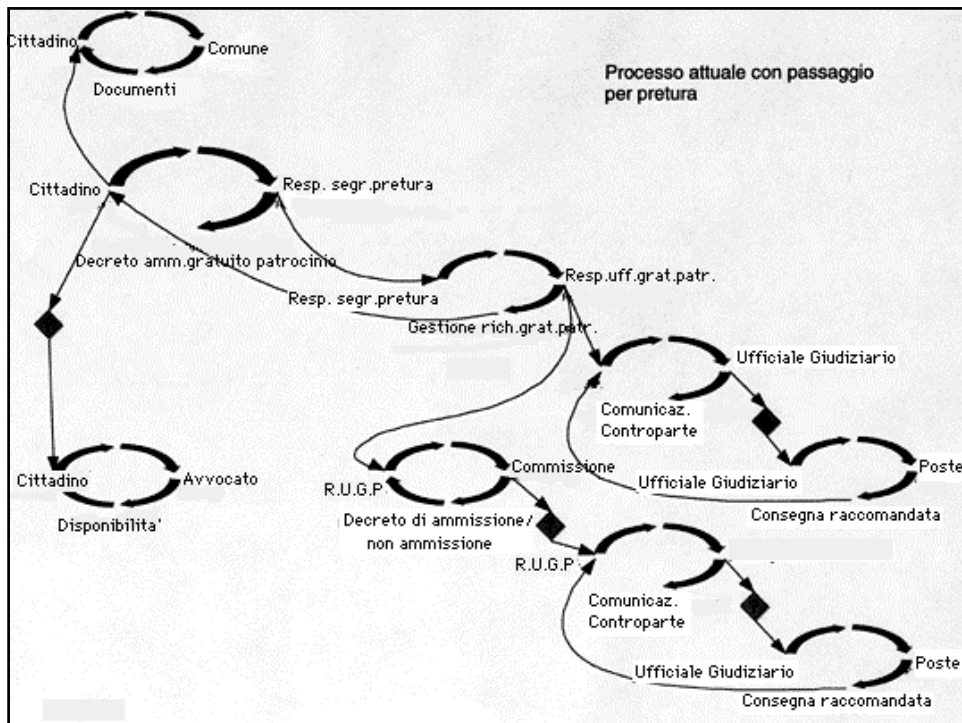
Cittadino
Comune
Documenti

Processo attuale con passaggio per pretura

Cittadino
Resp. segr.pretura
Decreto amm.gratuito patrocinio
Resp.uff.grat.patr.
Resp. segr.pretura
Gestione rich.grat.patr.

Ufficiale Giudiziario
Comunicaz. Controparte
Ufficiale Giudiziario
Poste
Consegna raccomandata

Cittadino
Avvocato
Disponibilita'

R.U.G.P
Commissione
Decreto di ammissione/ non ammissione

R.U.G.P
Comunicaz. Controparte
Ufficiale Giudiziario
Poste
Consegna raccomandata